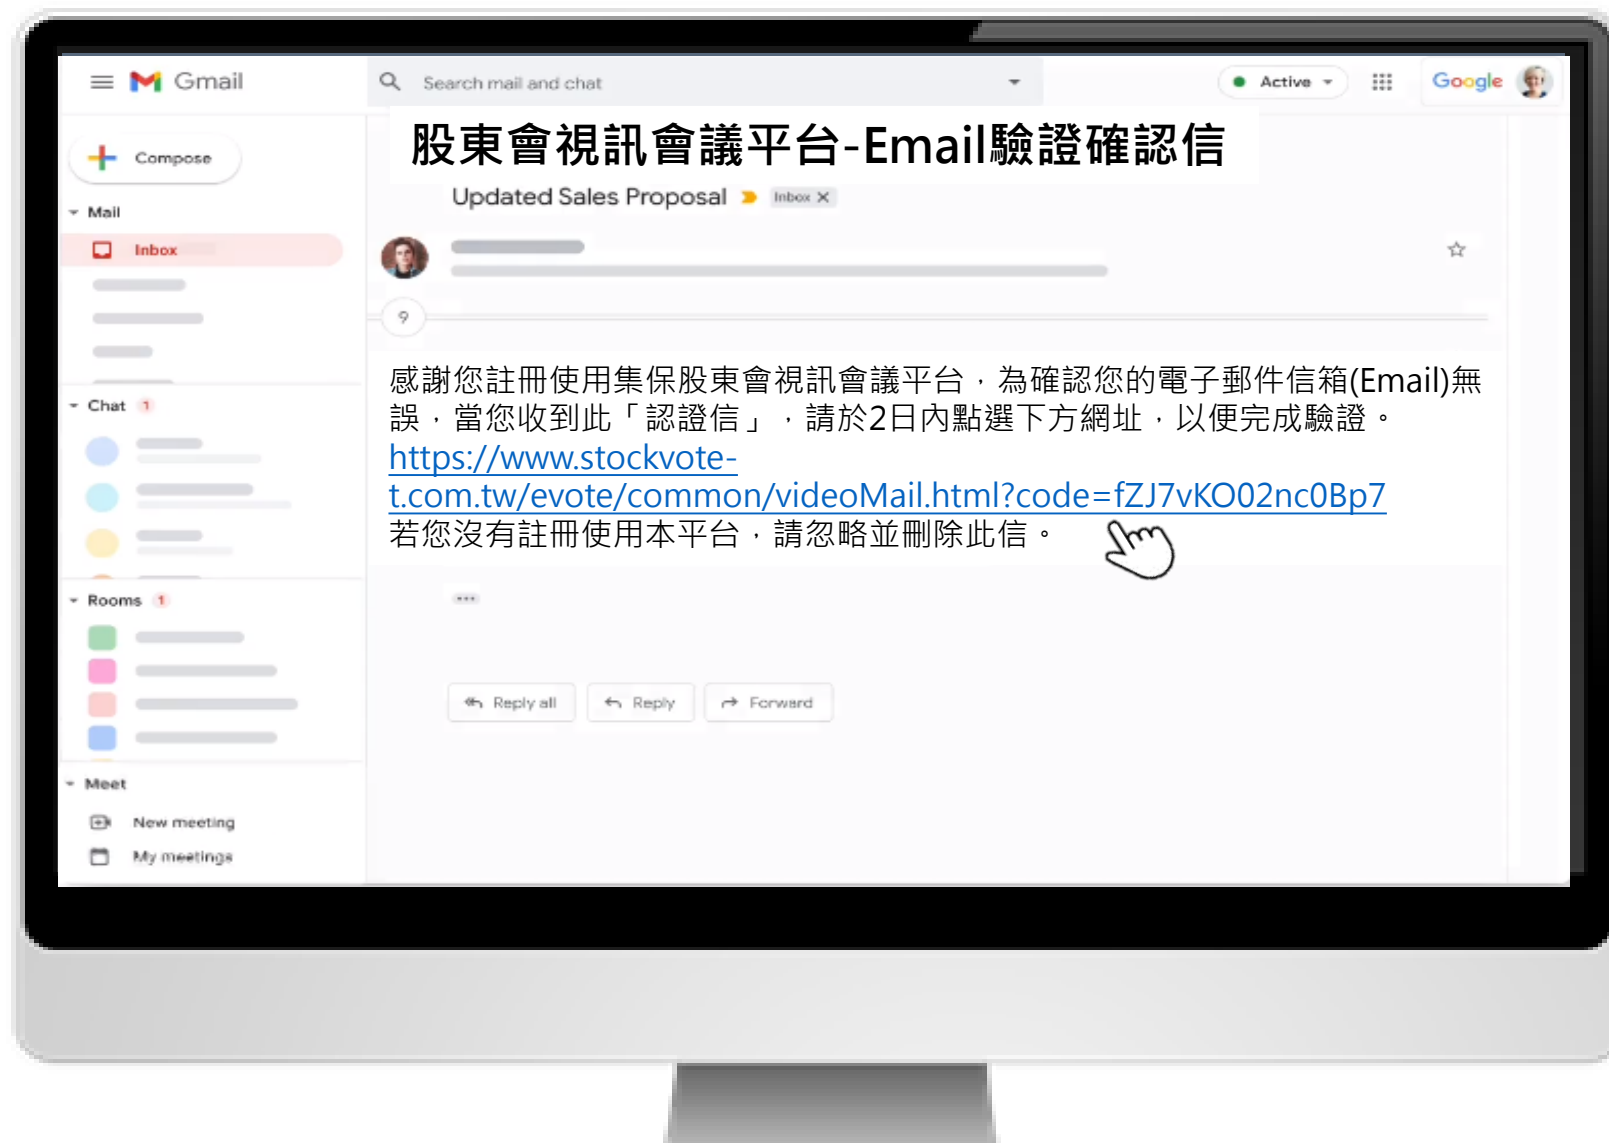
Gmail

Search mail and chat

Active

Google

Compose

Mail

Inbox

Chat 1

Rooms 1

Meet

New meeting

My meetings

股東會視訊會議平台-Email驗證確認信

Updated Sales Proposal Inbox ×

9

感謝您註冊使用集保股東會視訊會議平台，為確認您的電子郵件信箱(Email)無誤，當您收到此「認證信」，請於2日內點選下方網址，以便完成驗證。
https://www.stockvote-t.com.tw/evote/common/videoMail.html?code=fZJ7vKO02nc0Bp7
若您沒有註冊使用本平台，請忽略並刪除此信。

Reply all

Reply

Forward